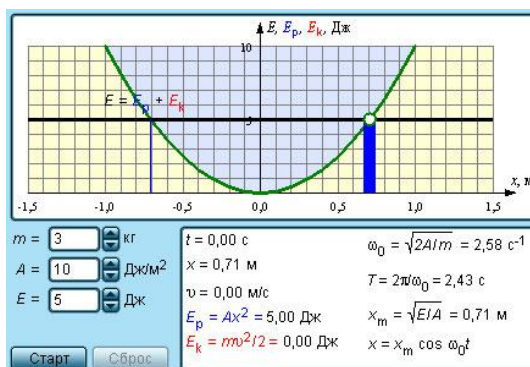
$E$, $E_p$, $E_k$, Дж

10

5

$E = E_p + E_k$

$x$, м

-1,5 -1,0 -0,5 0,0 0,5 1,0 1,5

$m$ = 3 кг

$A$ = 10 Дж/м$^2$

$E$ = 5 Дж

Старт Сброс

$t$ = 0,00 с

$x$ = 0,71 м

$\upsilon$ = 0,00 м/с

$E_p = Ax^2$ = 5,00 Дж

$E_k = m\upsilon^2/2$ = 0,00 Дж

$\omega_0 = \sqrt{2A/m}$ = 2,58 с$^{-1}$

$T = 2\pi/\omega_0$ = 2,43 с

$x_m = \sqrt{E/A}$ = 0,71 м

$x = x_m \cos \omega_0 t$